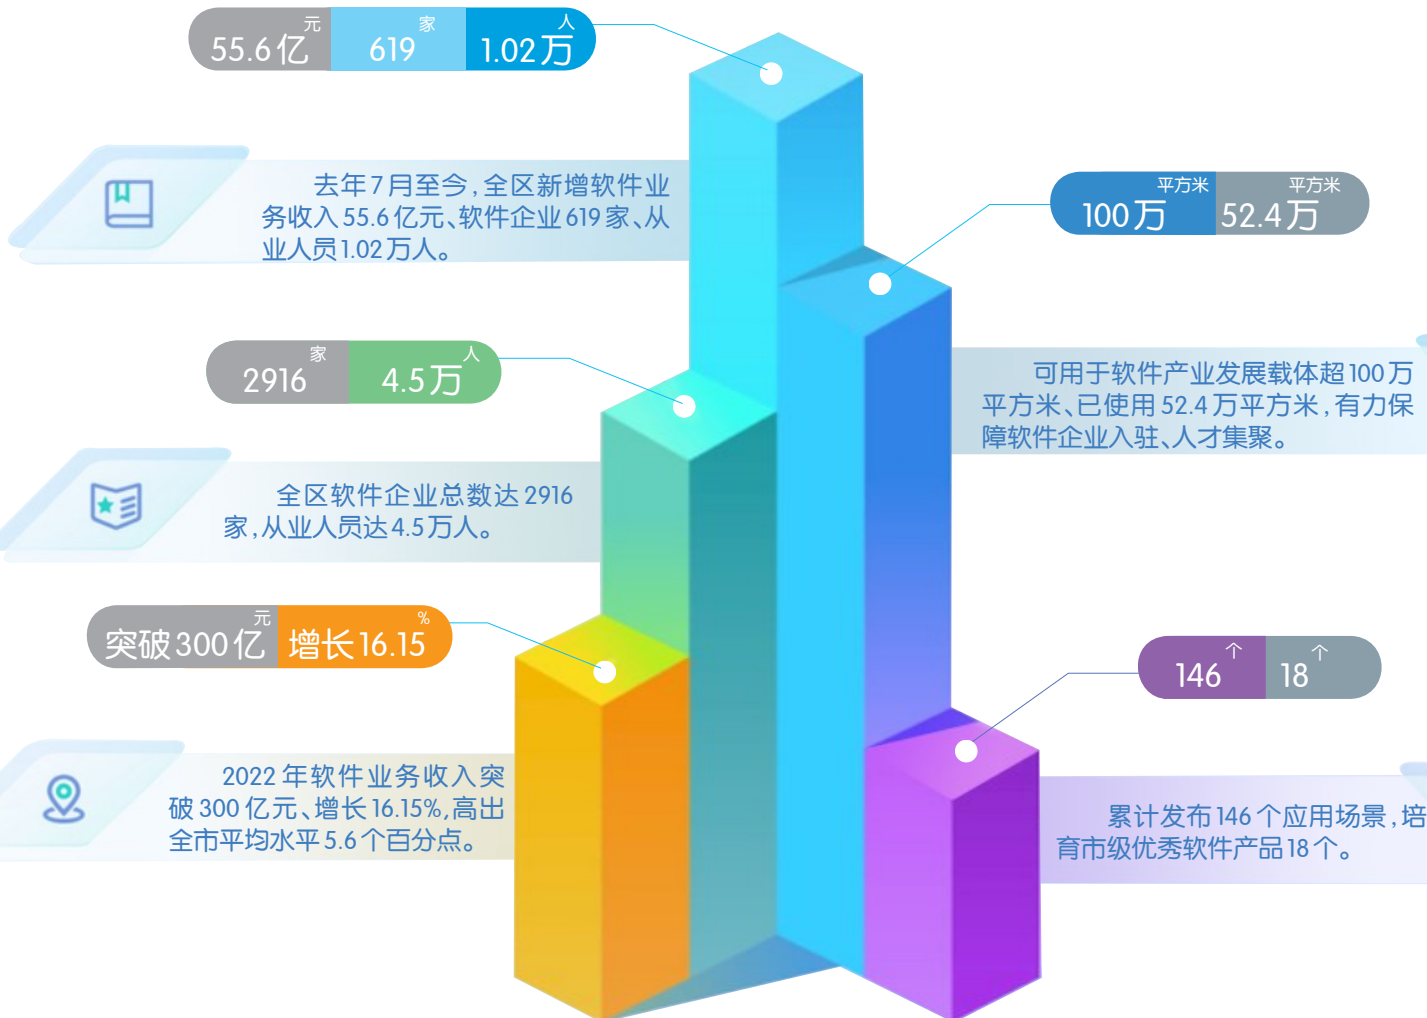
55.6亿 元 619 家 1.02万 人

去年7月至今，全区新增软件业务收入55.6亿元、软件企业619家、从业人员1.02万人。

100万 平方米 52.4万 平方米

可用于软件产业发展载体超100万平方米、已使用52.4万平方米，有力保障软件企业入驻、人才集聚。

2916 家 4.5万 人

全区软件企业总数达2916家，从业人员达4.5万人。

突破300亿 元 增长16.15 %

2022年软件业务收入突破300亿元、增长16.15%，高出全市平均水平5.6个百分点。

146 个 18 个

累计发布146个应用场景，培育市级优秀软件产品18个。